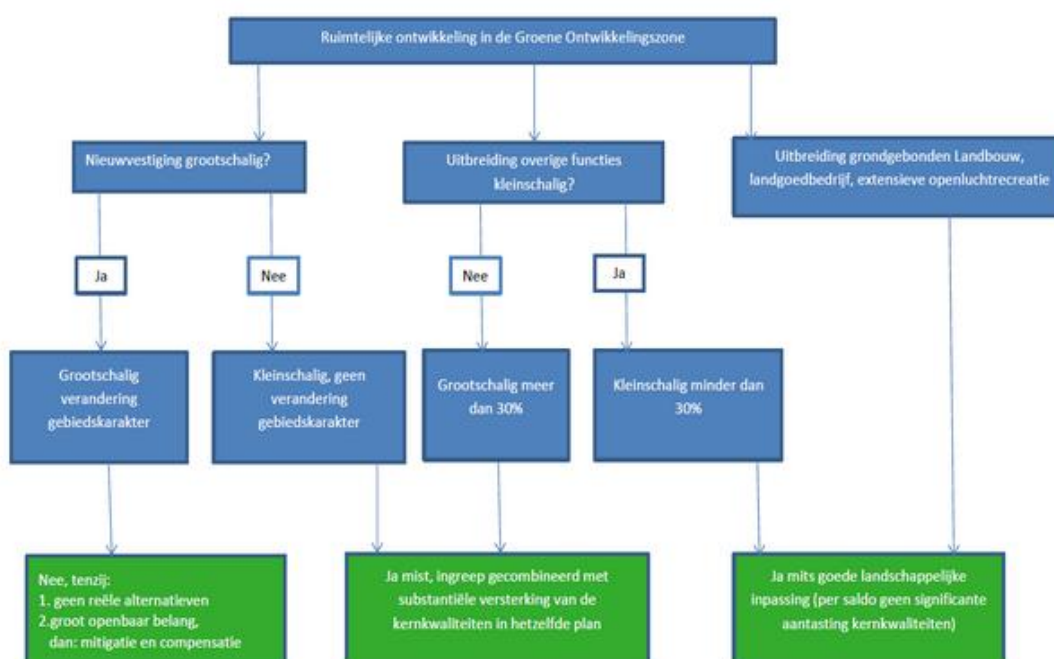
Ruimtelijke ontwikkeling in de Groene Ontwikkelingszone

Nieuwvestiging grootschalig?

Uitbreiding overige functies kleinschalig?

Uitbreiding grondgebonden Landbouw, landgoedbedrijf, extensieve openluchtrecreatie

Ja

Nee

Nee

Ja

Grootschalig verandering gebiedskarakter

Kleinschalig, geen verandering gebiedskarakter

Grootschalig meer dan 30%

Kleinschalig minder dan 30%

Nee, tenzij:
1. geen reële alternatieven
2.groot openbaar belang, dan: mitigatie en compensatie

Ja mist, ingreep gecombineerd met substantiële versterking van de kernkwaliteiten in hetzelfde plan

Ja mits goede landschappelijke inpassing (per saldo geen significante aantasting kernkwaliteiten)